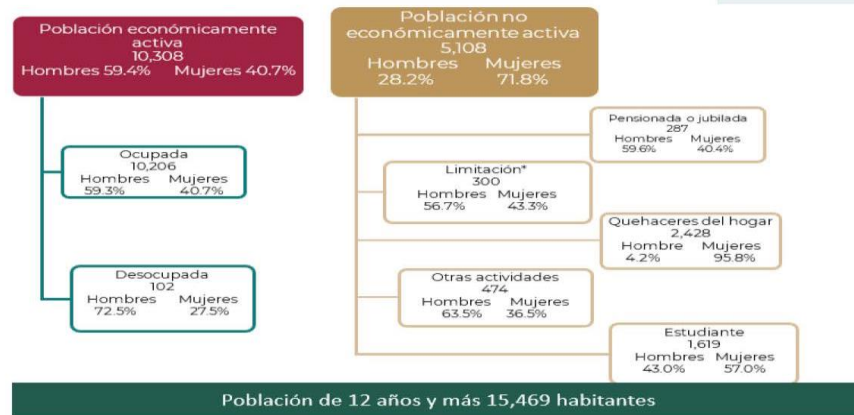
Población económicamente activa
10,308
Hombres 59.4% Mujeres 40.7%

Ocupada
10,206
Hombres Mujeres
59.3% 40.7%

Desocupada
102
Hombres Mujeres
72.5% 27.5%

Población no económicamente activa
5,108
Hombres Mujeres
28.2% 71.8%

Pensionada o jubilada
287
Hombres Mujeres
59.6% 40.4%

Limitación*
300
Hombres Mujeres
56.7% 43.3%

Quehaceres del hogar
2,428
Hombre Mujeres
4.2% 95.8%

Otras actividades
474
Hombres Mujeres
63.5% 36.5%

Estudiante
1,619
Hombres Mujeres
43.0% 57.0%

Población de 12 años y más 15,469 habitantes